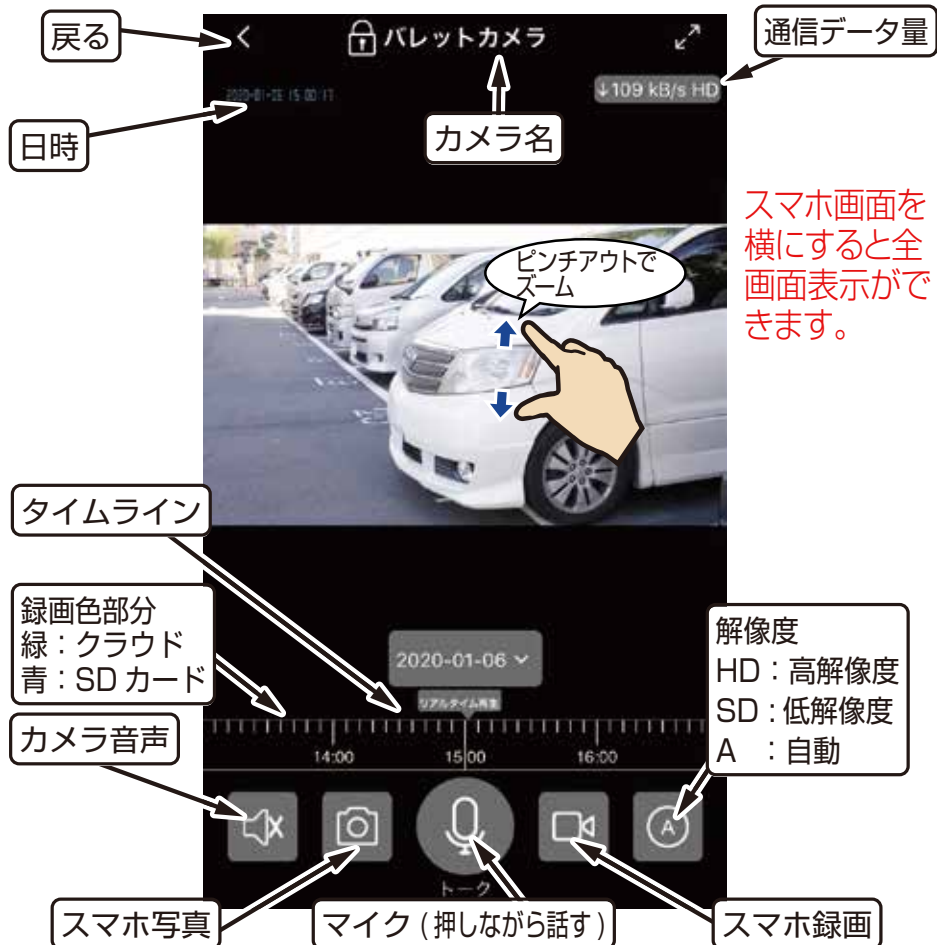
戻る

<

バレットカメラ

通信データ量

2020-01-06 15:00:17

↓109 kB/s HD

日時

カメラ名

スマホ画面を横にすると全画面表示ができます。

ピンチアウトでズーム

タイムライン

録画色部分
緑：クラウド
青：SD カード

2020-01-06

リアルタイム再生

14:00

15:00

16:00

解像度
HD：高解像度
SD：低解像度
A　：自動

カメラ音声

A

トーク

スマホ写真

マイク（押しながら話す）

スマホ録画